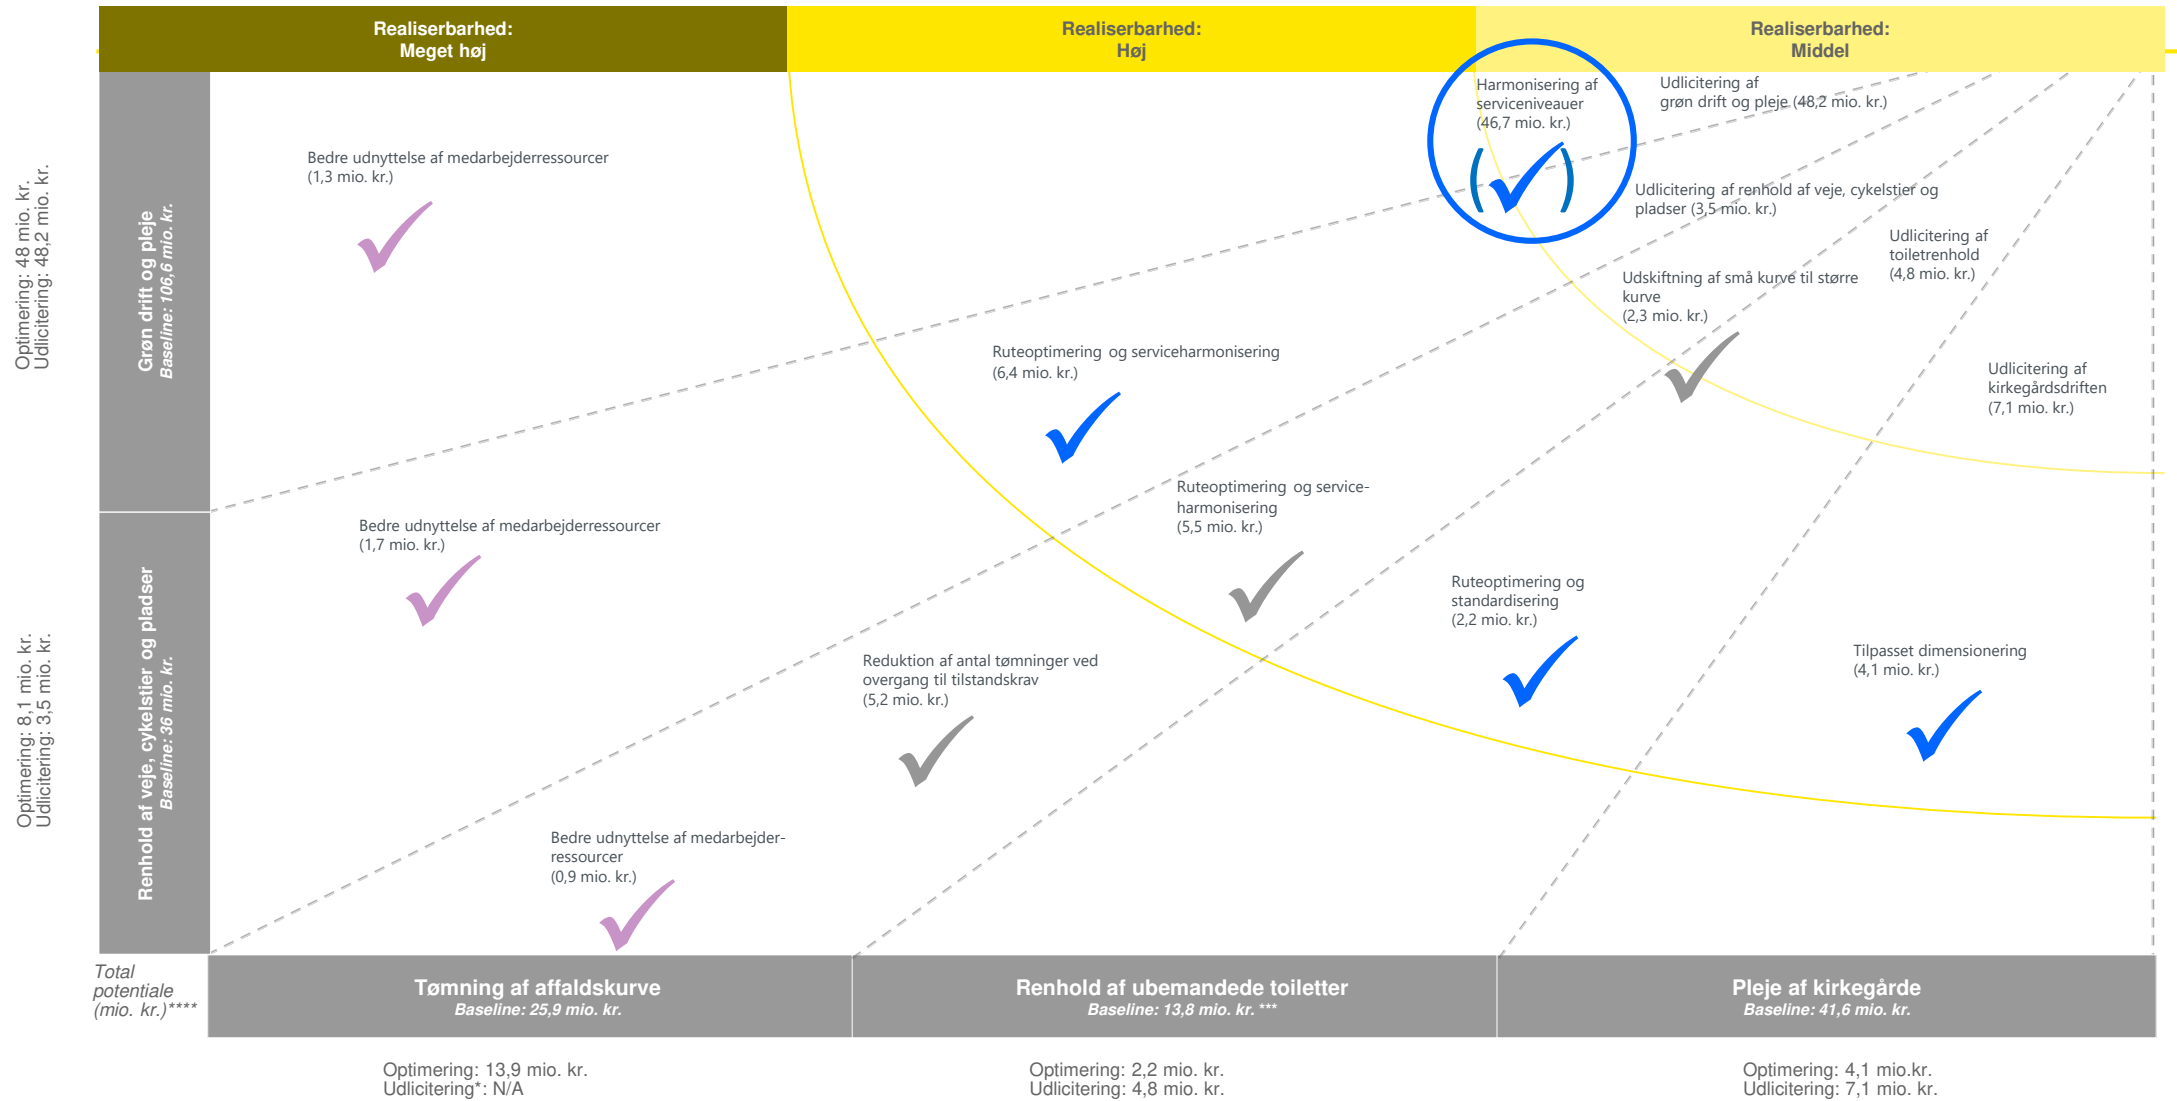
Realiserbarhed:
Meget høj

Realiserbarhed:
Høj

Realiserbarhed:
Middel

Optimering: 48 mio. kr.
Udlicitering: 48,2 mio. kr.

Grøn drift og pleje
Baseline: 106,6 mio. kr.

Bedre udnyttelse af medarbejderressourcer
(1,3 mio. kr.)

Harmonisering af serviceniveauer
(46,7 mio. kr.)

Udlicitering af
grøn drift og pleje (48,2 mio. kr.)

Udlicitering af renhold af veje, cykelstier og pladser (3,5 mio. kr.)

Udlicitering af toiletrenhold
(4,8 mio. kr.)

Udskiftning af små kurve til større kurve
(2,3 mio. kr.)

Ruteoptimering og serviceharmonisering
(6,4 mio. kr.)

Udlicitering af kirkegårdsdriften
(7,1 mio. kr.)

Optimering: 8,1 mio. kr.
Udlicitering: 3,5 mio. kr.

Renhold af veje, cykelstier og pladser
Baseline: 36 mio. kr.

Bedre udnyttelse af medarbejderressourcer
(1,7 mio. kr.)

Ruteoptimering og serviceharmonisering
(5,5 mio. kr.)

Ruteoptimering og standardisering
(2,2 mio. kr.)

Reduktion af antal tømninger ved overgang til tilstandskrav
(5,2 mio. kr.)

Tilpasset dimensionering
(4,1 mio. kr.)

Bedre udnyttelse af medarbejderressourcer
(0,9 mio. kr.)

Total potentiale (mio. kr.)****

Tømning af affaldskurve
Baseline: 25,9 mio. kr.

Renhold af ubemandede toiletter
Baseline: 13,8 mio. kr. ***

Pleje af kirkegårde
Baseline: 41,6 mio. kr.

Optimering: 13,9 mio. kr.
Udlicitering*: N/A

Optimering: 2,2 mio. kr.
Udlicitering: 4,8 mio. kr.

Optimering: 4,1 mio.kr.
Udlicitering: 7,1 mio. kr.